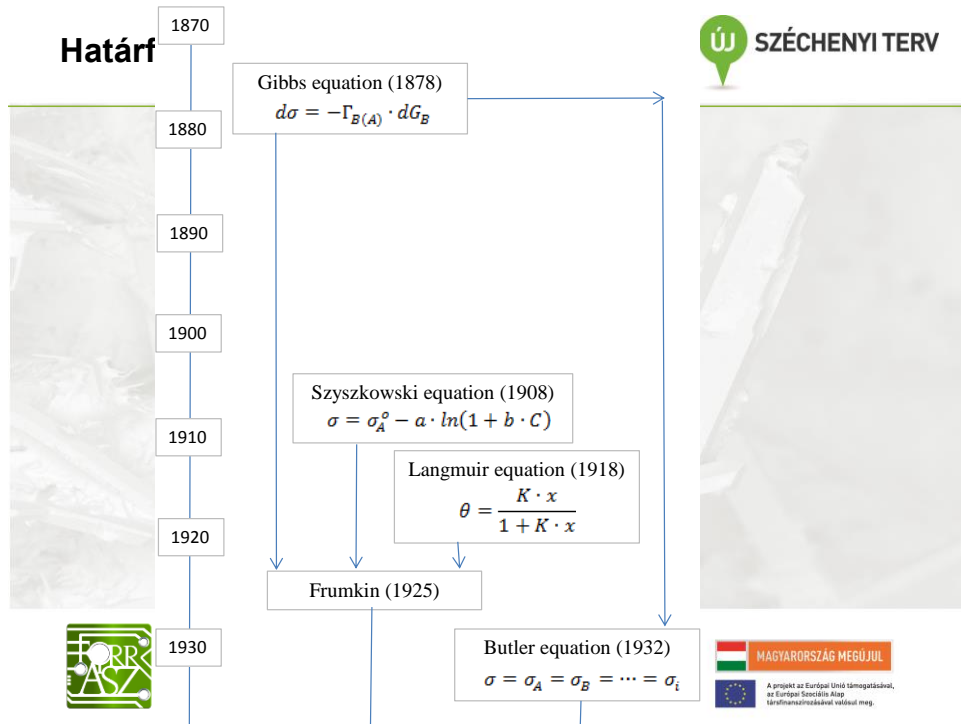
Határf

ÚJ SZÉCHENYI TERV

1870

Gibbs equation (1878)
$d\sigma = -\Gamma_{B(A)} \cdot dG_B$

1880

1890

1900

Szyszkowski equation (1908)
$\sigma = \sigma_A^o - a \cdot ln(1 + b \cdot C)$

1910

Langmuir equation (1918)
$\theta = \frac{K \cdot x}{1 + K \cdot x}$

1920

Frumkin (1925)

1930

Butler equation (1932)
$\sigma = \sigma_A = \sigma_B = \cdots = \sigma_i$

FORRÁSZ

MAGYARORSZÁG MEGÚJUL

A projekt az Európai Unió támogatásával, az Európai Szociális Alap társfinanszírozásával valósul meg.